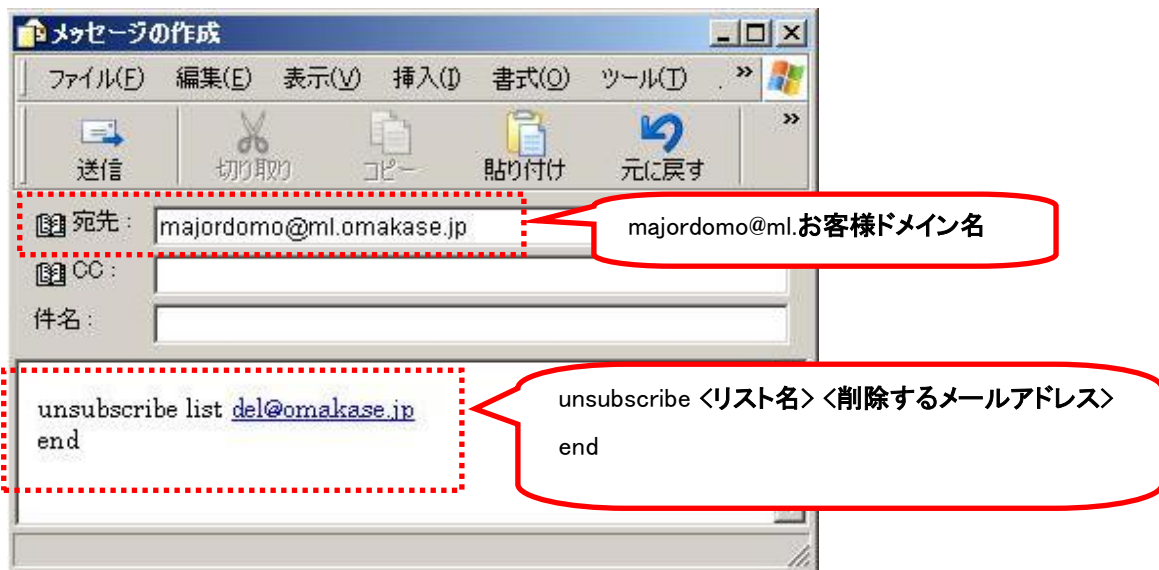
メッセージの作成

ファイル(F) 編集(E) 表示(V) 挿入(I) 書式(O) ツール(T) . »

送信 切り取り コピー 貼り付け 元に戻す »

宛先: majordomo@ml.omakase.jp

CC:

件名:

majordomo@ml.お客様ドメイン名

unsubscribe list del@omakase.jp
end

unsubscribe <リスト名> <削除するメールアドレス>

end